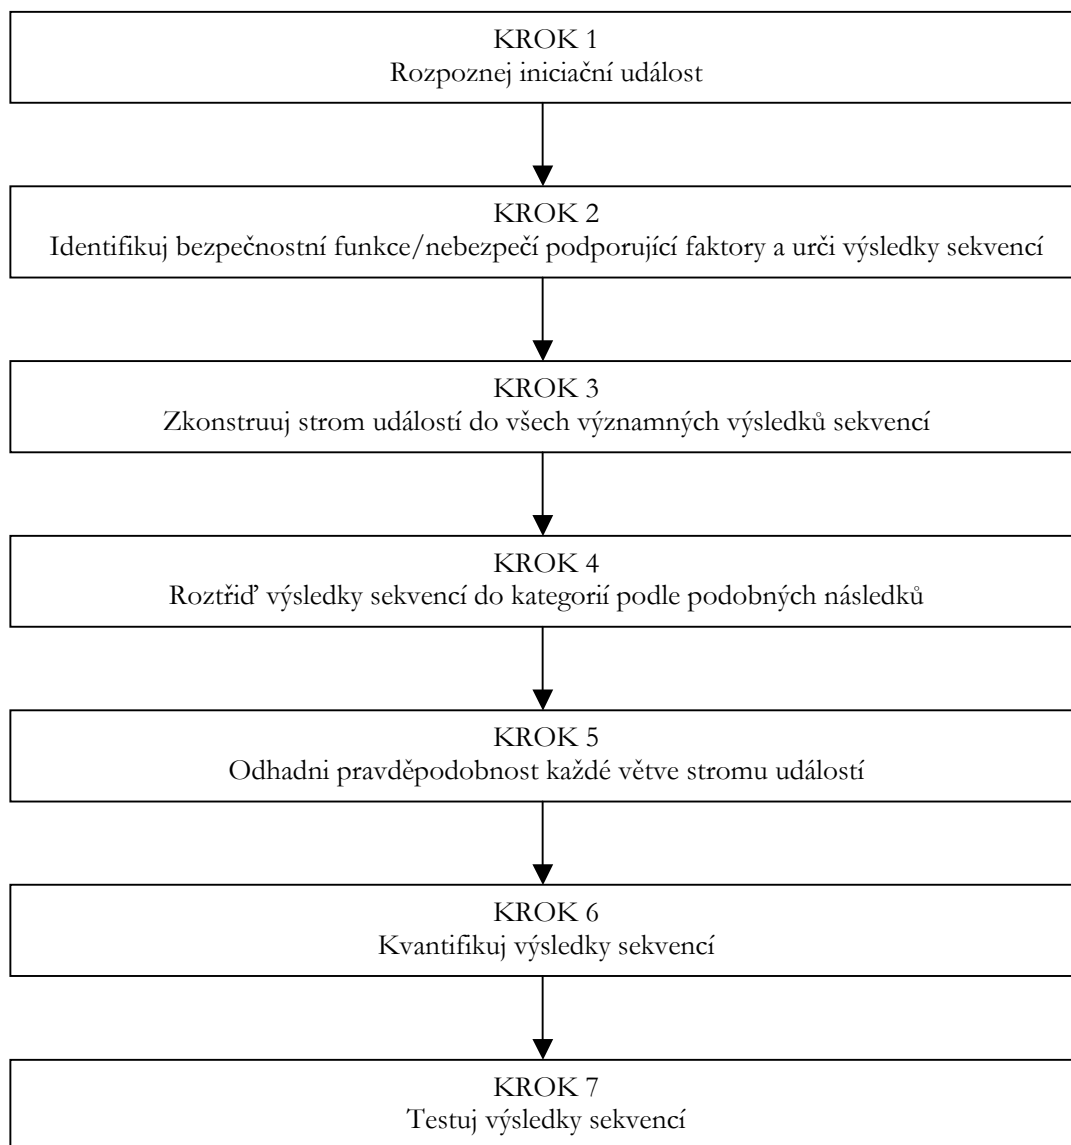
KROK 1
Rozpoznej iniciační událost

KROK 2
Identifikuj bezpečnostní funkce/nebezpečí podporující faktory a urči výsledky sekvencí

KROK 3
Zkonstruuj strom událostí do všech významných výsledků sekvencí

KROK 4
Roztřiď výsledky sekvencí do kategorií podle podobných následků

KROK 5
Odhadni pravděpodobnost každé větve stromu událostí

KROK 6
Kvantifikuj výsledky sekvencí

KROK 7
Testuj výsledky sekvencí